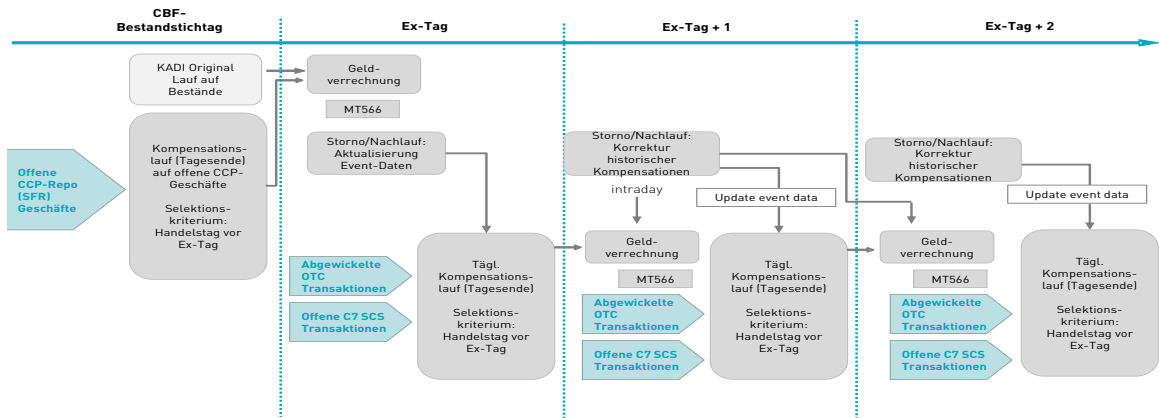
CBF-Bestandstichtag

Ex-Tag

Ex-Tag + 1

Ex-Tag + 2

KADI Original Lauf auf Bestände

Geldverrechnung

MT566

Offene CCP-Repo (SFR) Geschäfte

Kompensationslauf (Tagesende) auf offene CCP-Geschäfte

Selektionskriterium: Handelstag vor Ex-Tag

Storno/Nachlauf: Aktualisierung Event-Daten

Abgewickelte OTC Transaktionen

Offene C7 SCS Transaktionen

Tägl. Kompensationslauf (Tagesende)

Selektionskriterium: Handelstag vor Ex-Tag

Storno/Nachlauf: Korrektur historischer Kompensationen

intraday

Update event data

Geldverrechnung

MT566

Abgewickelte OTC Transaktionen

Offene C7 SCS Transaktionen

Tägl. Kompensationslauf (Tagesende)

Selektionskriterium: Handelstag vor Ex-Tag

Storno/Nachlauf: Korrektur historischer Kompensationen

Update event data

Geldverrechnung

MT566

Abgewickelte OTC Transaktionen

Offene C7 SCS Transaktionen

Tägl. Kompensationslauf (Tagesende)

Selektionskriterium: Handelstag vor Ex-Tag